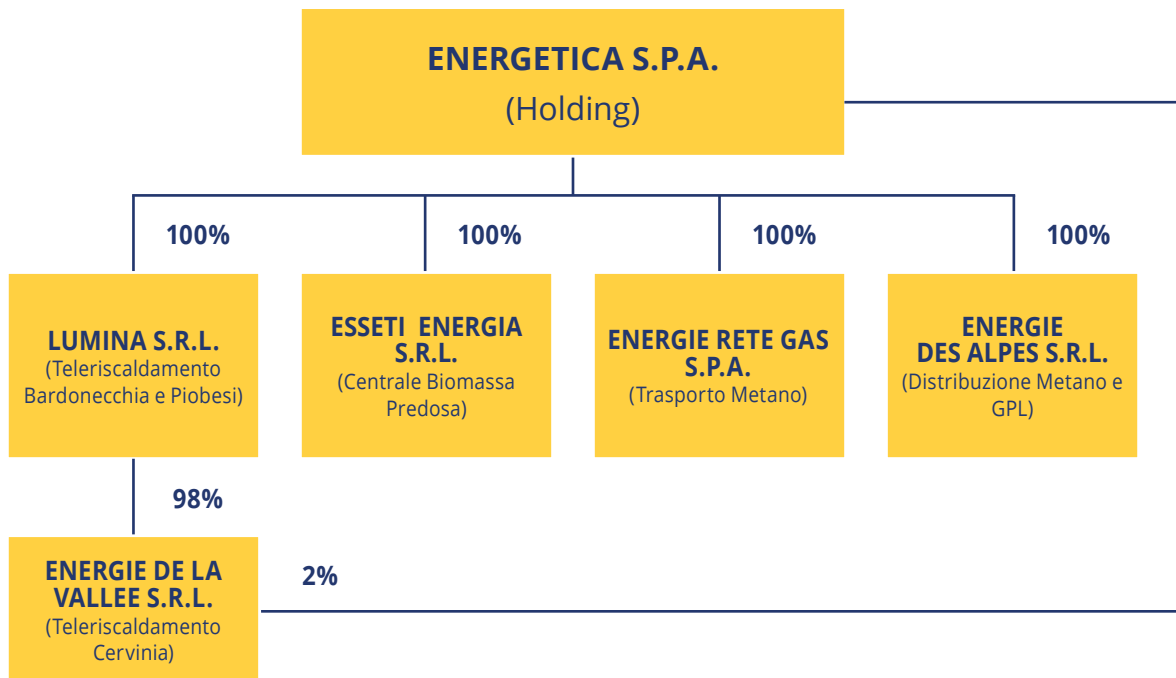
ENERGETICA S.P.A.
(Holding)

100%

100%

100%

100%

LUMINA S.R.L.
(Teleriscaldamento Bardonecchia e Piobesi)

ESSETI ENERGIA S.R.L.
(Centrale Biomassa Predosa)

ENERGIE RETE GAS S.P.A.
(Trasporto Metano)

ENERGIE DES ALPES S.R.L.
(Distribuzione Metano e GPL)

98%

ENERGIE DE LA VALLEE S.R.L.
(Teleriscaldamento Cervinia)

2%